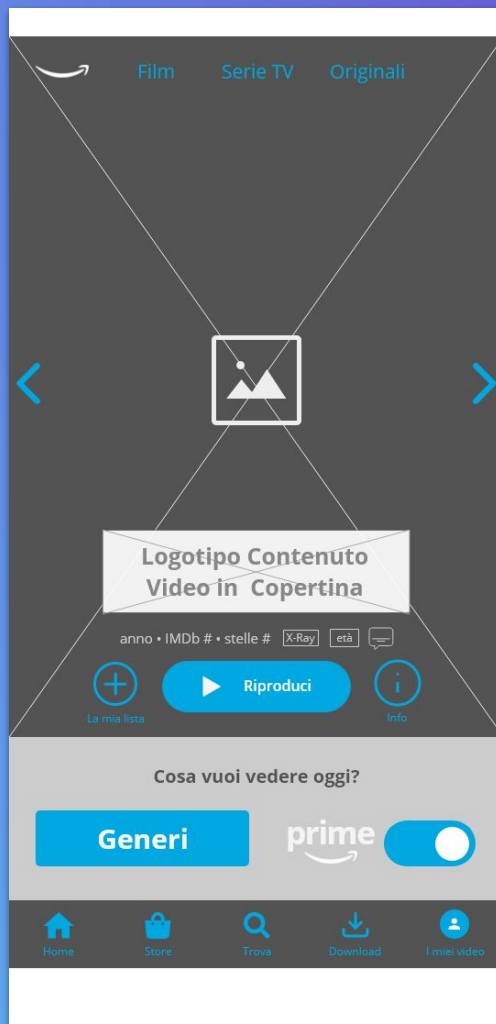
Film Serie TV Originali

Logotipo Contenuto Video in Copertina

anno • IMDb # • stelle # X-Ray età

La mia lista

Riproduci

Info

Cosa vuoi vedere oggi?

Generi

prime

Home Store Trova Download I miei video